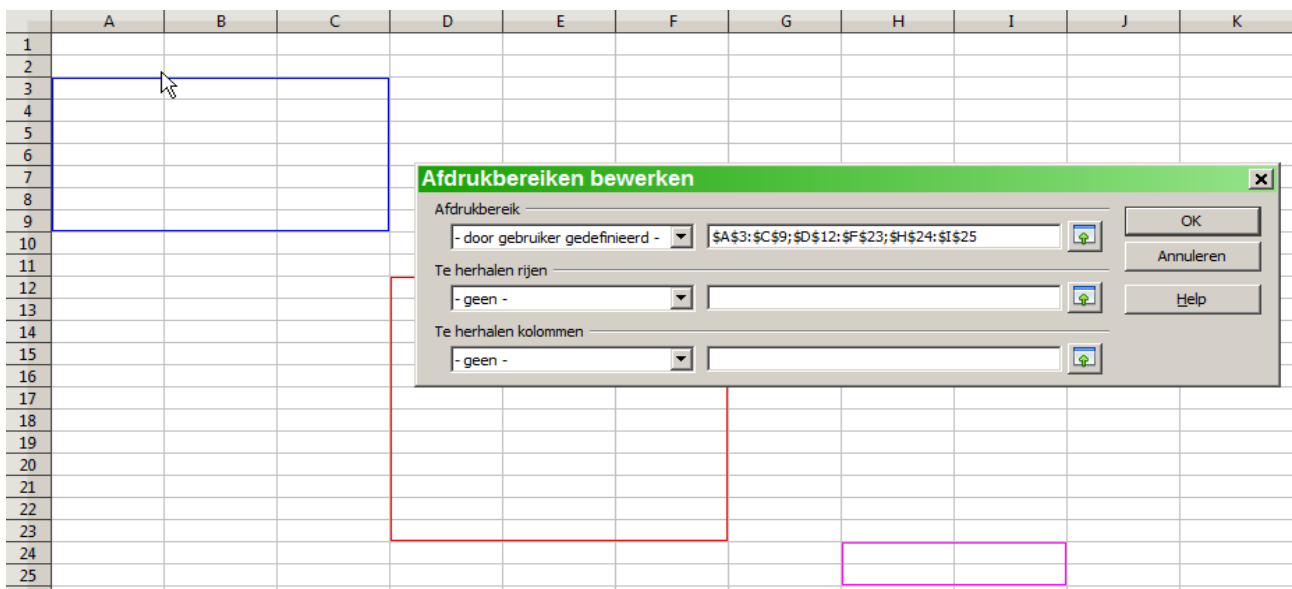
| | A | B | C | D | E | F | G | H | I | J | K |
|---|---|---|---|---|---|---|---|---|---|---|---|
| 1 | | | | | | | | | | | |
| 2 | | | | | | | | | | | |
| 3 | | | | | | | | | | | |
| 4 | | | | | | | | | | | |
| 5 | | | | | | | | | | | |
| 6 | | | | | | | | | | | |
| 7 | | | | | | | | | | | |
| 8 | | | | | | | | | | | |
| 9 | | | | | | | | | | | |
| 10 | | | | | | | | | | | |
| 11 | | | | | | | | | | | |
| 12 | | | | | | | | | | | |
| 13 | | | | | | | | | | | |
| 14 | | | | | | | | | | | |
| 15 | | | | | | | | | | | |
| 16 | | | | | | | | | | | |
| 17 | | | | | | | | | | | |
| 18 | | | | | | | | | | | |
| 19 | | | | | | | | | | | |
| 20 | | | | | | | | | | | |
| 21 | | | | | | | | | | | |
| 22 | | | | | | | | | | | |
| 23 | | | | | | | | | | | |
| 24 | | | | | | | | | | | |
| 25 | | | | | | | | | | | |

Afdrukbereiken bewerken

Afdrukbereik
- door gebruiker gedefinieerd -
$A$3:$C$9;$D$12:$F$23;$H$24:$I$25

Te herhalen rijen
- geen -

Te herhalen kolommen
- geen -

OK
Annuleren
Help